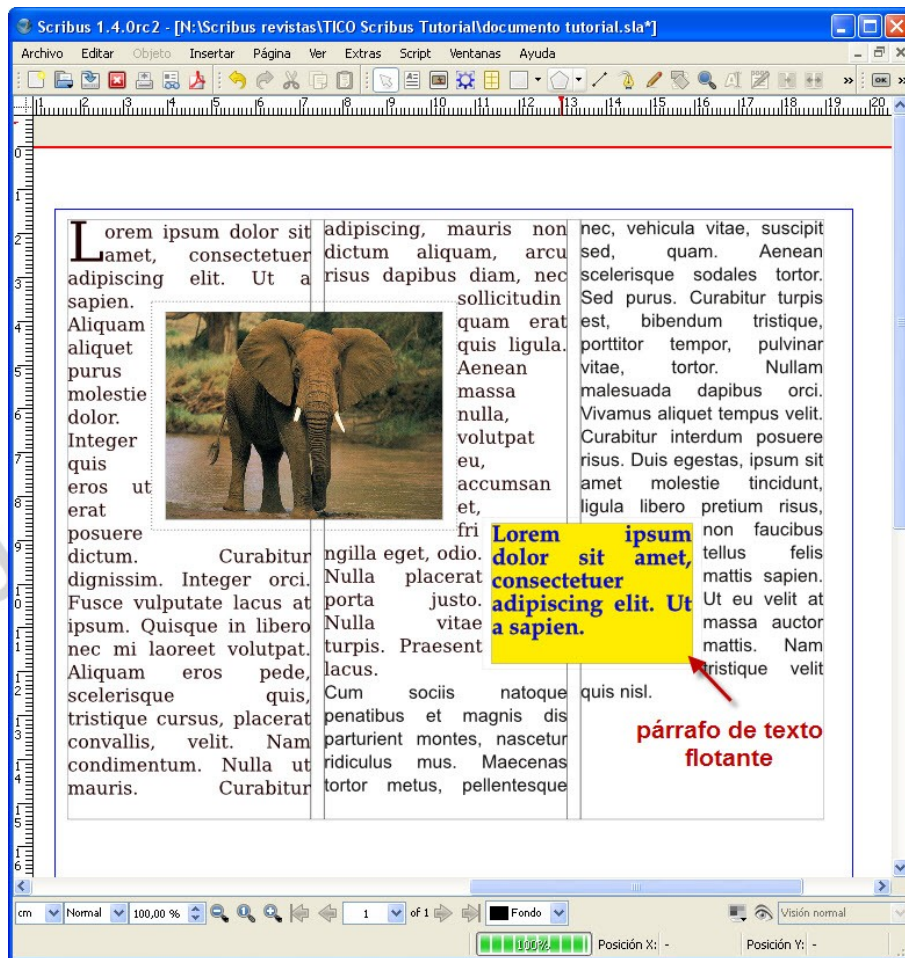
Scribus 1.4.0rc2 - [N:\Scribus revistas\TICO Scribus Tutorial\documento tutorial.sla*]

Archivo Editar Objeto Insertar Página Ver Extras Script Ventanas Ayuda

1 2 3 4 5 6 7 8 9 10 11 12 13 14 15 16 17 18 19 20

Lorem ipsum dolor sit amet, consectetuer adipiscing elit. Ut a sapien. Aliquam aliquet purus molestie dolor. Integer quis eros ut erat posuere dictum. Curabitur dignissim. Integer orci. Fusce vulputate lacus at ipsum. Quisque in libero nec mi laoreet volutpat. Aliquam eros pede, scelerisque quis, tristique cursus, placerat convallis, velit. Nam condimentum. Nulla ut mauris. Curabitur

adipiscing, mauris non dictum aliquam, arcu risus dapibus diam, nec sollicitudin quam erat quis ligula. Aenean massa nulla, volutpat eu, accumsan et, fringilla eget, odio. Nulla placerat porta justo. Nulla vitae turpis. Praesent lacus. Cum sociis natoque penatibus et magnis dis parturient montes, nascetur ridiculus mus. Maecenas tortor metus, pellentesque

nec, vehicula vitae, suscipit sed, quam. Aenean scelerisque sodales tortor. Sed purus. Curabitur turpis est, bibendum tristique, porttitor tempor, pulvinar vitae, tortor. Nullam malesuada dapibus orci. Vivamus aliquet tempus velit. Curabitur interdum posuere risus. Duis egestas, ipsum sit amet molestie tincidunt, ligula libero pretium risus, non faucibus tellus felis mattis sapien. Ut eu velit at massa auctor mattis. Nam tristique velit quis nisl.

Lorem ipsum dolor sit amet, consectetuer adipiscing elit. Ut a sapien.

párrafo de texto flotante

cm Normal 100,00 % 1 of 1 Fondo Visión normal

100% Posición X: - Posición Y: -